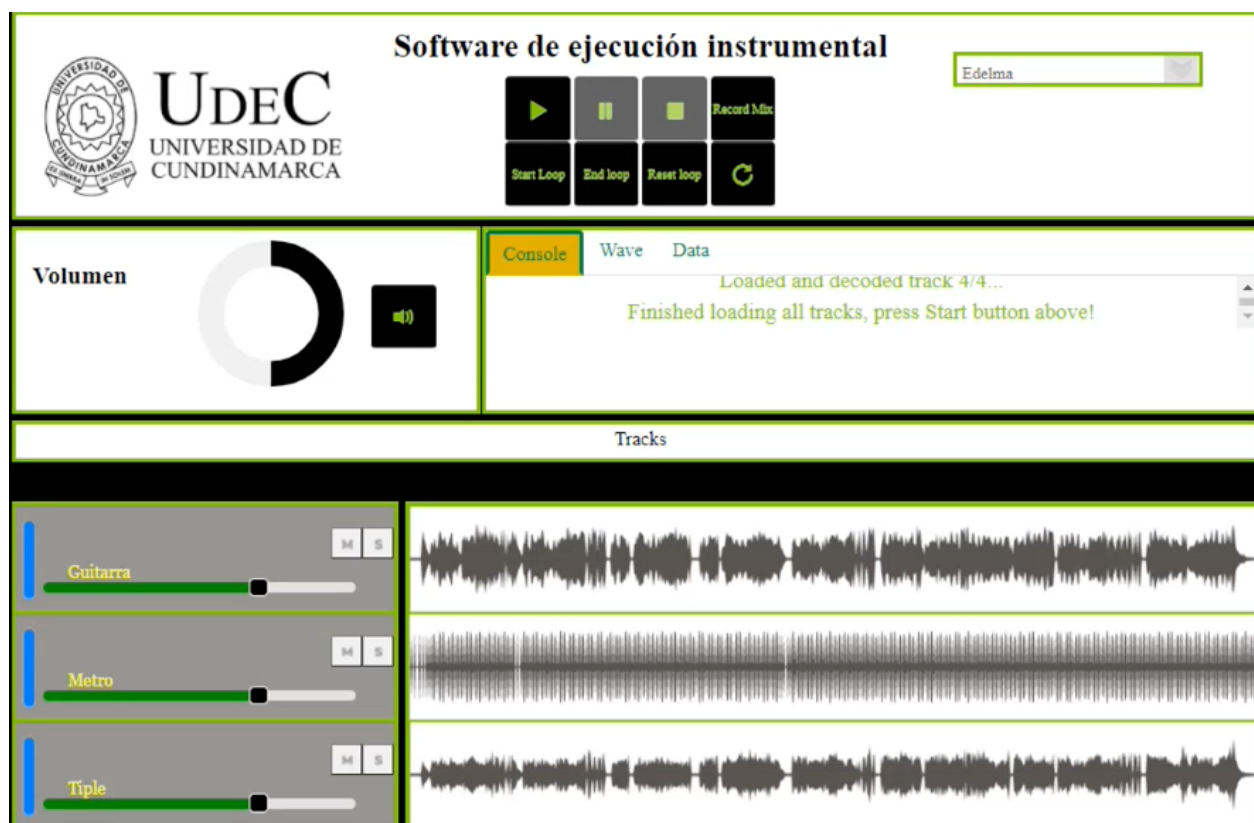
UNIVERSIDAD DE CUNDINAMARCA

UDEC
UNIVERSIDAD DE CUNDINAMARCA

Software de ejecución instrumental

Record Mix
Start Loop
End loop
Reset loop

Edelma

Volumen

Console
Wave
Data

Loaded and decoded track 4/4...
Finished loading all tracks, press Start button above!

Tracks

M S
Guitarra

M S
Metro

M S
Tiple